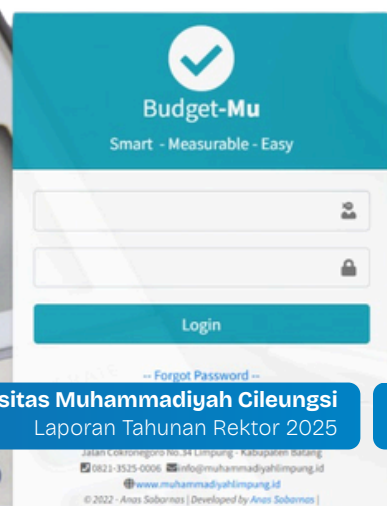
Budget-Mu

Smart - Measurable - Easy

Login

-- Forgot Password --

Jalan Cokronegoro No.34 Limpung - Kabupaten Batang

0821-3525-0006 info@muhammadiyahlimpung.id

www.muhammadiyahlimpung.id

© 2022 - Anas Sobarnas | Developed by Anas Sobarnas |

sitas Muhammadiyah Cileungsi

Laporan Tahunan Rektor 2025